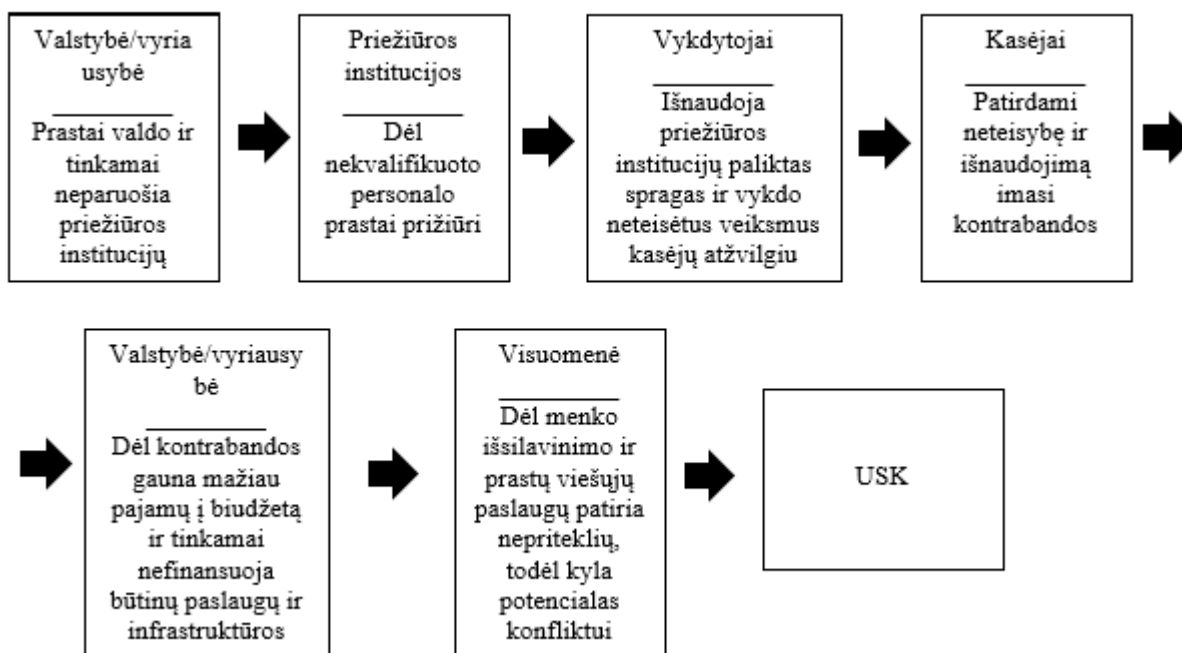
Valstybė/vyriausybė

Prastai valdo ir tinkamai neparuošia priežiūros institucijų

Priežiūros institucijos

Dėl nekvalifikuoto personalo prastai prižiūri

Vykdytojai

Išnaudoja priežiūros institucijų paliktas spragas ir vykdo neteisėtus veiksmus kasėjų atžvilgiu

Kasėjai

Patirdami neteisybę ir išnaudojimą imasi kontrabandos

Valstybė/vyriausybė

Dėl kontrabandos gauna mažiau pajamų į biudžetą ir tinkamai nefinansuoja būtinų paslaugų ir infrastruktūros

Visuomenė

Dėl menko išsilavinimo ir prastų viešųjų paslaugų patiria nepriteklių, todėl kyla potencialas konfliktui

USK